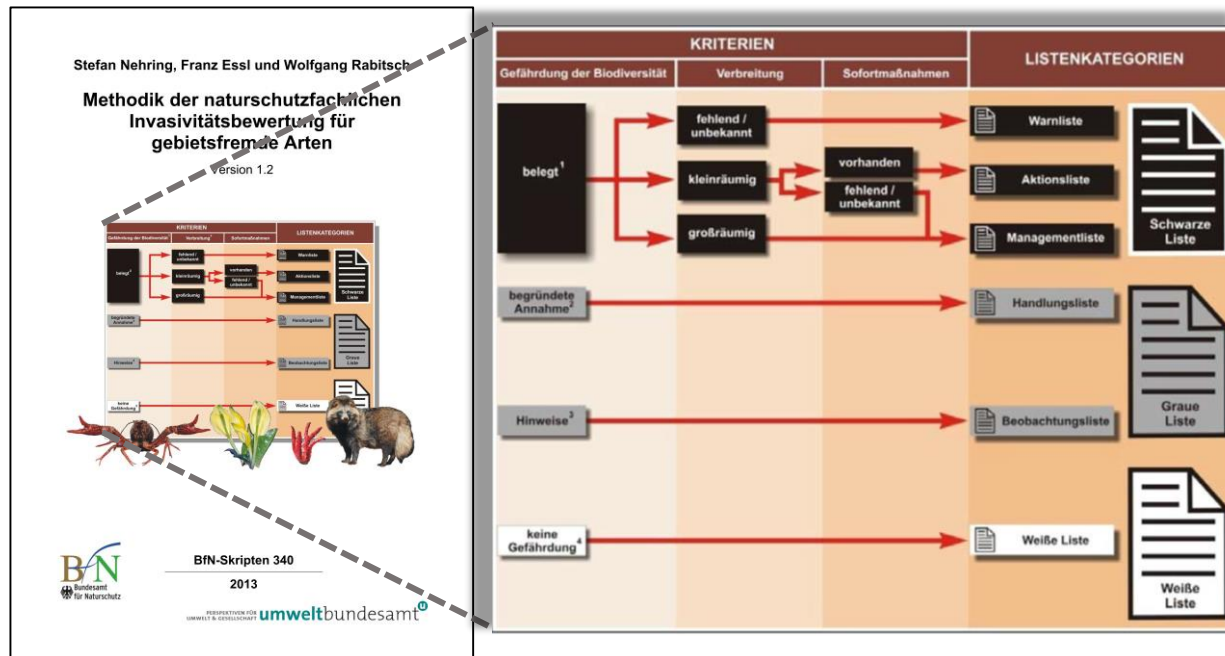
Stefan Nehring, Franz Essl und Wolfgang Rabitsch

Methodik der naturschutzfachlichen Invasivitätsbewertung für gebietsfremde Arten

Version 1.2

BfN
Bundesamt für Naturschutz

BfN-Skripten 340

2013

PERSPEKTIVEN FÜR UMWELT & GESELLSCHAFT umweltbundesamt

| KRITERIEN | | | LISTENKATEGORIEN |
|---|---|---|---|
| Gefährdung der Biodiversität | Verbreitung | Sofortmaßnahmen | |

belegt$^1$

fehlend / unbekannt

kleinräumig

großräumig

vorhanden

fehlend / unbekannt

Warnliste

Aktionsliste

Managementliste

Schwarze Liste

begründete Annahme$^2$

Handlungsliste

Hinweise$^3$

Beobachtungsliste

Graue Liste

keine Gefährdung$^4$

Weiße Liste

Weiße Liste